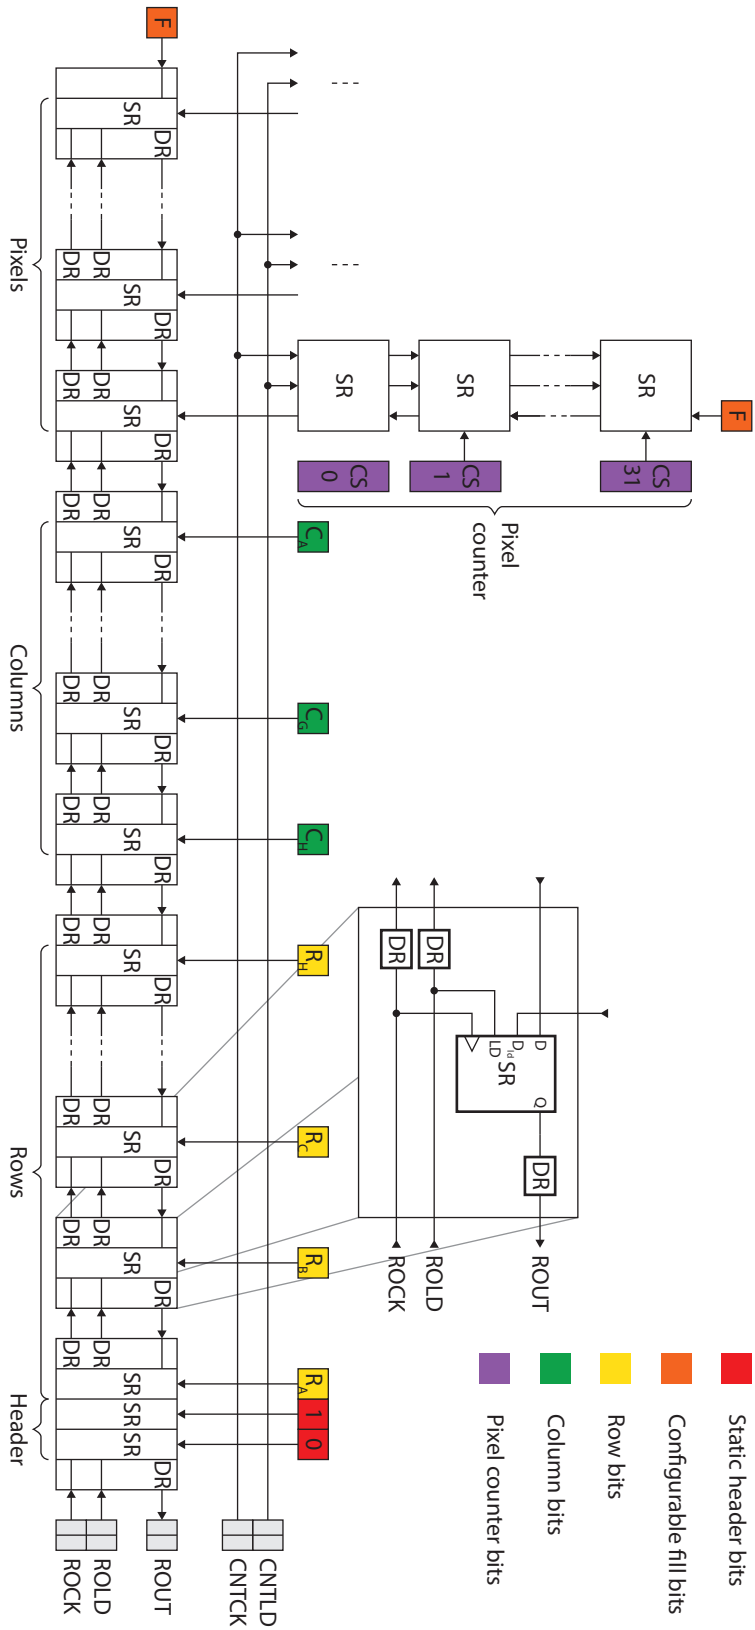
Static header bits
Configurable fill bits
Row bits
Column bits
Pixel counter bits

F
SR
DR
DR
DR
SR
DR
DR
DR
SR
DR
Pixels

SR
SR
SR
F
CS 0
CS 1
CS 31
Pixel counter

DR
DR
SR
DR
$C_A$
DR
DR
SR
DR
$C_G$
DR
DR
SR
DR
$C_H$
Columns

DR
DR
SR
DR
$R_H$
DR
DR
SR
DR
$R_C$
DR
DR
SR
DR
$R_B$
DR
DR
SR
SR
SR
DR
$R_A$
1
0
Rows
Header

DR
DR
D
$D_{ld}$
LD
SR
Q
DR
ROCK
ROLD
ROUT

ROCK
ROLD
ROUT
CNTCK
CNTLD